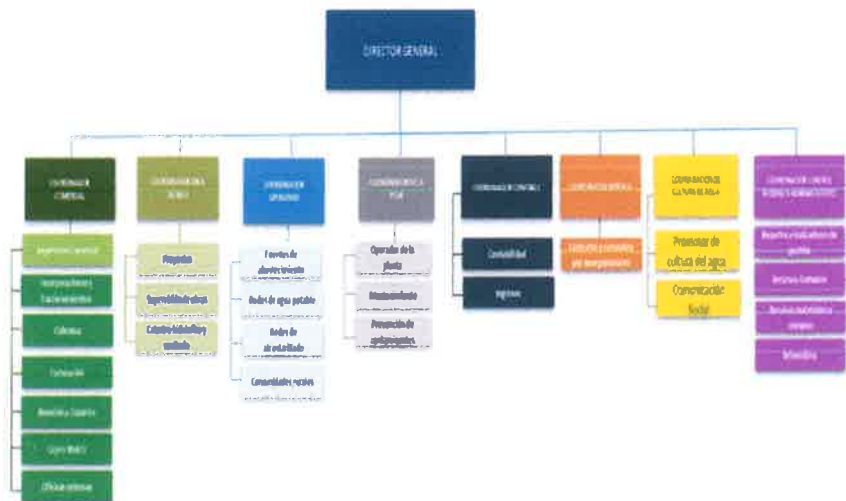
DIRECTOR GENERAL

COORDINADOR COMERCIAL

Inspección Comercial

Incorporaciones y Fraccionamientos

Cobranza

Facturación

Atención a Usuarios

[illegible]

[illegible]

COORDINADOR DE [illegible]

Proyectos

Supervisión de obras

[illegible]

COORDINADOR OPERATIVO

Fuentes de abastecimiento

Redes de agua potable

Redes de alcantarillado

Comunidades rurales

COORDINADOR DE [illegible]

Operador de la planta

Mantenimiento

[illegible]

COORDINADOR CONTABLE

Contabilidad

Ingresos

COORDINADOR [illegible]

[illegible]

COORDINADOR DE CULTURA DEL AGUA

Promover la cultura del agua

Comunicación Social

COORDINADOR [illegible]

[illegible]

Recursos Humanos

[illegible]

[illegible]